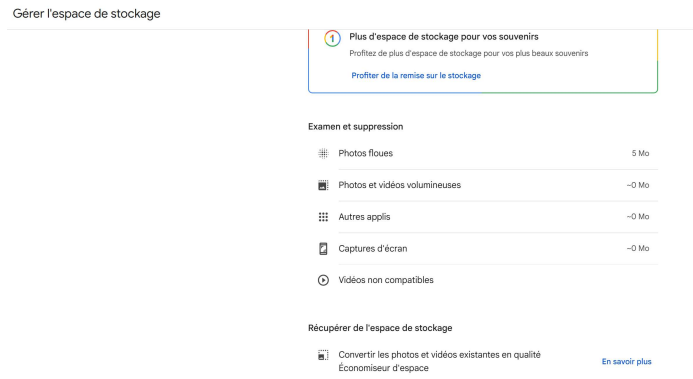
Gérer l'espace de stockage

1

Plus d'espace de stockage pour vos souvenirs

Profitez de plus d'espace de stockage pour vos plus beaux souvenirs

Profiter de la remise sur le stockage

Examen et suppression

Photos floues 5 Mo

Photos et vidéos volumineuses ~0 Mo

Autres applis ~0 Mo

Captures d'écran ~0 Mo

Vidéos non compatibles

Récupérer de l'espace de stockage

Convertir les photos et vidéos existantes en qualité Économiseur d'espace

En savoir plus